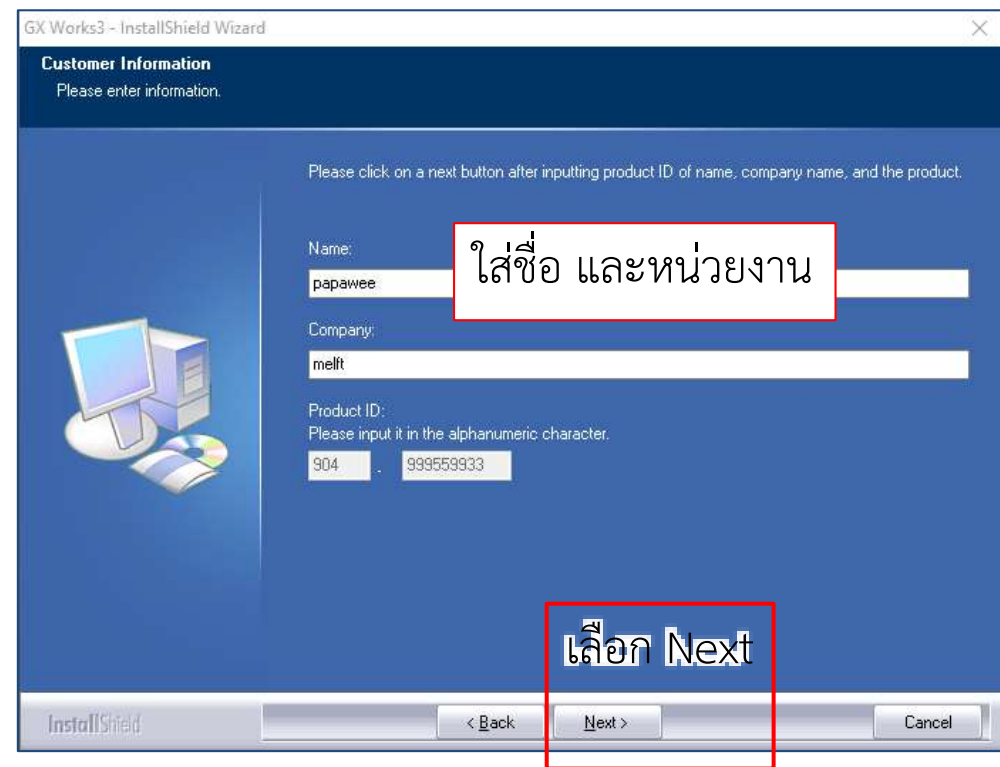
GX Works3 - InstallShield Wizard

Customer Information
Please enter information.

Please click on a next button after inputting product ID of name, company name, and the product.

Name:
ใส่ชื่อ และหน่วยงาน
papawee

Company:
melft

Product ID:
Please input it in the alphanumeric character.
904 - 999559933

เลือก Next

InstallShield

< Back
Next >
Cancel